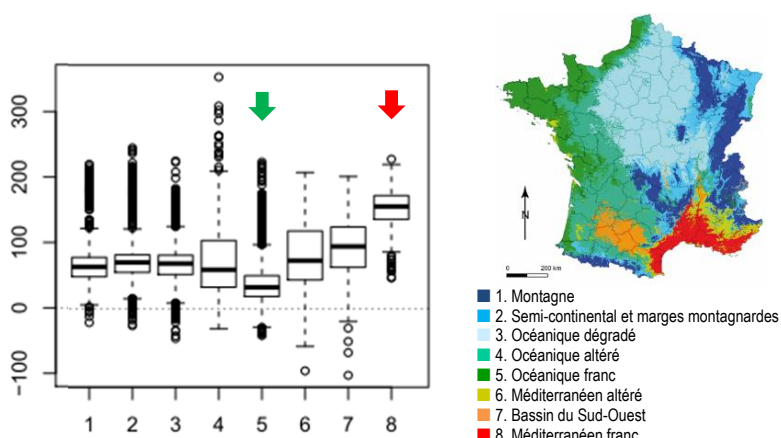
300
200
100
0
-100

1 2 3 4 5 6 7 8

N
0 200 km

1. Montagne
2. Semi-continental et marges montagnardes
3. Océanique dégradé
4. Océanique altéré
5. Océanique franc
6. Méditerranéen altéré
7. Bassin du Sud-Ouest
8. Méditerranéen franc